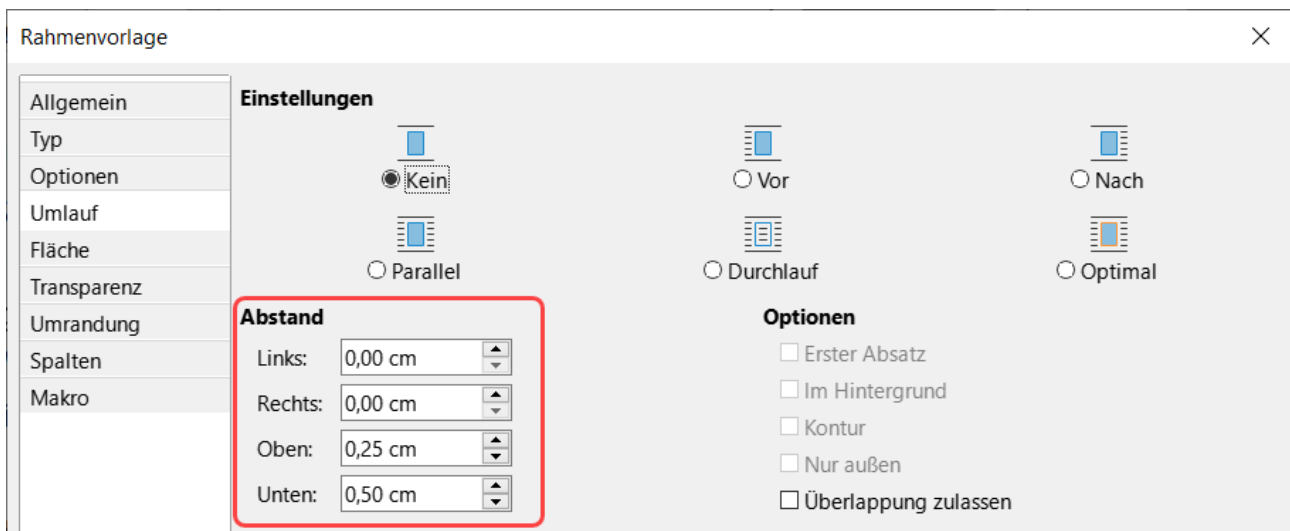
Rahmenvorlage

×

Allgemein
Typ
Optionen
Umlauf
Fläche
Transparenz
Umrandung
Spalten
Makro

Einstellungen

Kein
Vor
Nach
Parallel
Durchlauf
Optimal

Abstand

Links: 0,00 cm
Rechts: 0,00 cm
Oben: 0,25 cm
Unten: 0,50 cm

Optionen

Erster Absatz
Im Hintergrund
Kontur
Nur außen
Überlappung zulassen